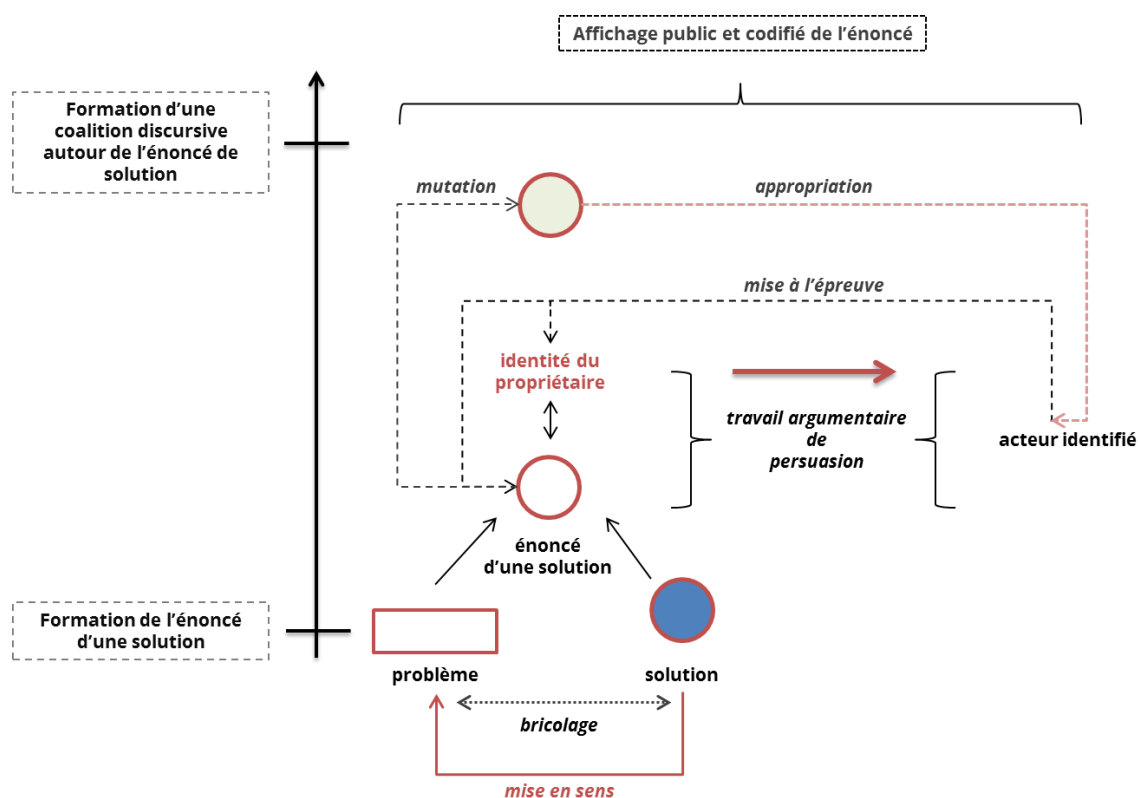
Affichage public et codifié de l'énoncé

Formation d'une coalition discursive autour de l'énoncé de solution

mutation

appropriation

mise à l'épreuve

identité du propriétaire

travail argumentaire de persuasion

acteur identifié

énoncé d'une solution

Formation de l'énoncé d'une solution

problème

solution

bricolage

mise en sens